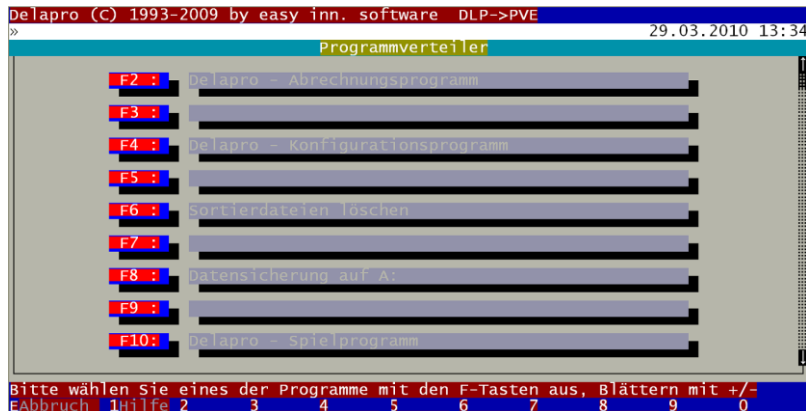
Delapro (C) 1993-2009 by easy inn. software DLP->PVE
»
29.03.2010 13:34
Programmverteiler

F2 : Delapro - Abrechnungsprogramm
F3 :
F4 : Delapro - Konfigurationsprogramm
F5 :
F6 : Sortierdateien löschen
F7 :
F8 : Datensicherung auf A:
F9 :
F10: Delapro - Spielprogramm

Bitte wählen Sie eines der Programme mit den F-Tasten aus, Blättern mit +/-
EAbbruch 1Hilfe 2 3 4 5 6 7 8 9 0